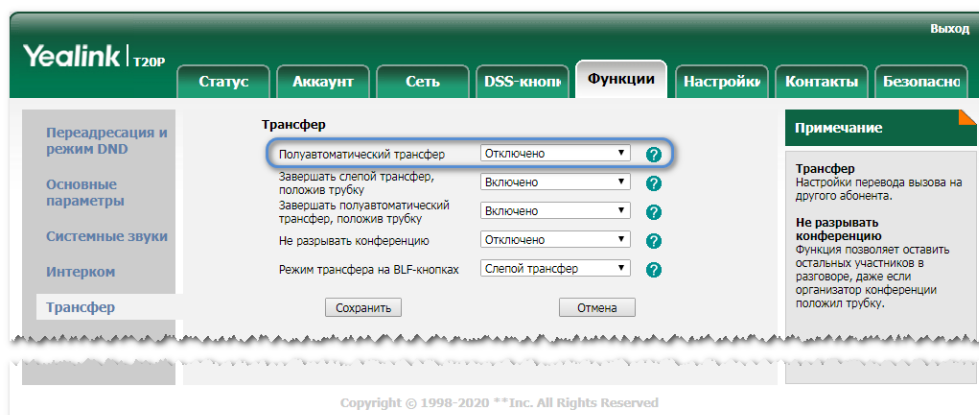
Выход

Yealink | T20P

Статус | Аккаунт | Сеть | DSS-кнопк | Функции | Настройки | Контакты | Безопасно

Переадресация и режим DND

Основные параметры

Системные звуки

Интерком

Трансфер

Трансфер

| | | |
|---|---|---|
| Полуавтоматический трансфер | Отключено | ? |
| Завершать слепой трансфер, положив трубку | Включено | ? |
| Завершать полуавтоматический трансфер, положив трубку | Включено | ? |
| Не разрывать конференцию | Отключено | ? |
| Режим трансфера на BLF-кнопках | Слепой трансфер | ? |

Сохранить | Отмена

Примечание

Трансфер
Настройки перевода вызова на другого абонента.

Не разрывать конференцию
Функция позволяет оставить остальных участников в разговоре, даже если организатор конференции положил трубку.

Copyright © 1998-2020 **Inc. All Rights Reserved